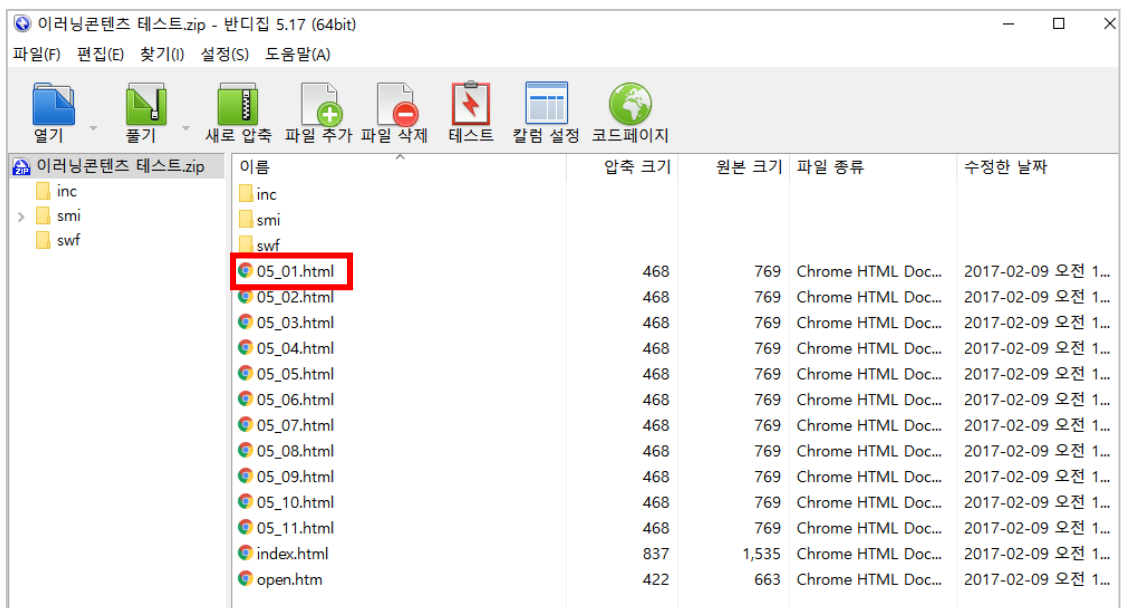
이러닝콘텐츠 테스트.zip - 반디집 5.17 (64bit)

파일(F) 편집(E) 찾기(I) 설정(S) 도움말(A)

열기 풀기 새로 압축 파일 추가 파일 삭제 테스트 칼럼 설정 코드페이지

이러닝콘텐츠 테스트.zip
inc
smi
swf

| 이름 | 압축 크기 | 원본 크기 | 파일 종류 | 수정한 날짜 |
|---|---|---|---|---|
| inc | | | | |
| smi | | | | |
| swf | | | | |
| 05_01.html | 468 | 769 | Chrome HTML Doc... | 2017-02-09 오전 1... |
| 05_02.html | 468 | 769 | Chrome HTML Doc... | 2017-02-09 오전 1... |
| 05_03.html | 468 | 769 | Chrome HTML Doc... | 2017-02-09 오전 1... |
| 05_04.html | 468 | 769 | Chrome HTML Doc... | 2017-02-09 오전 1... |
| 05_05.html | 468 | 769 | Chrome HTML Doc... | 2017-02-09 오전 1... |
| 05_06.html | 468 | 769 | Chrome HTML Doc... | 2017-02-09 오전 1... |
| 05_07.html | 468 | 769 | Chrome HTML Doc... | 2017-02-09 오전 1... |
| 05_08.html | 468 | 769 | Chrome HTML Doc... | 2017-02-09 오전 1... |
| 05_09.html | 468 | 769 | Chrome HTML Doc... | 2017-02-09 오전 1... |
| 05_10.html | 468 | 769 | Chrome HTML Doc... | 2017-02-09 오전 1... |
| 05_11.html | 468 | 769 | Chrome HTML Doc... | 2017-02-09 오전 1... |
| index.html | 837 | 1,535 | Chrome HTML Doc... | 2017-02-09 오전 1... |
| open.htm | 422 | 663 | Chrome HTML Doc... | 2017-02-09 오전 1... |